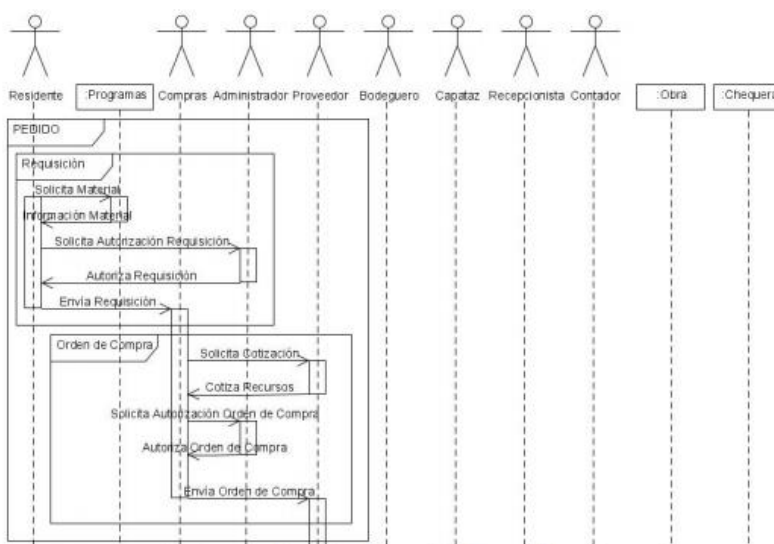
Residente :Programas Compras Administrador Proveedor Bodeguero Capataz Recepcionista Contador :Obra :Cheque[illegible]

PEDIDO

Requisición

Solicita Material

Información Material

Solicita Autorización Requisición

Autoriza Requisición

Envía Requisición

Orden de Compra

Solicita Cotización

Cotiza Recursos

Solicita Autorización Orden de Compra

Autoriza Orden de Compra

Envía Orden de Compra